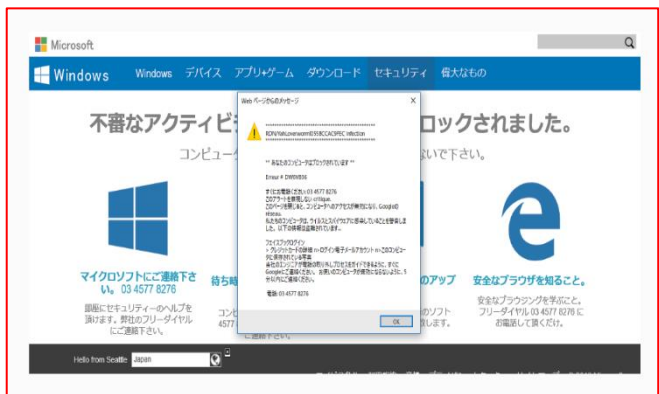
Microsoft

Windows Windows デバイス アプリ+ゲーム ダウンロード セキュリティ 偉大なもの

不審なアクティビ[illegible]ロックされました。

コンピュー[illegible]ないで下さい。

Web ページからのメッセージ

RDN/YahLowrexemB59ECCAC9FEC infection

** あなたのコンピュータはブロックされています **

Error # DW6VB36

すぐにお電話ください 03 4577 8276
このアラートを無視しないでください。
このページを閉じると、コンピューターへのアクセスが無効になり、Google ID
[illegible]
私たちのコンピュータは、ウイルスとスパイウェアに感染しているため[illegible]
以下の詳細が盗難されています。

フェイスブックログイン
> クレジットカードの詳細 > ログイン電子メールアカウント > このコンピュー
タに保存されている写真
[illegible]
Googleにご連絡ください。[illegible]

電話: 03 4577 8276

OK

マイクロソフトにご連絡下さい。03 4577 8276

待ち時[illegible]

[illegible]のアップ

安全なブラウザを知ること。

頭脳にセキュリティーのヘルプを頂けます。弊社のフリーダイヤルにご連絡下さい。

コン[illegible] 4577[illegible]

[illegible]のソフト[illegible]話下さい。

安全なブラウジングを学ぶこと。フリーダイヤル 03 4577 8276 にお電話して頂ください。

Hello from Seattle Japan